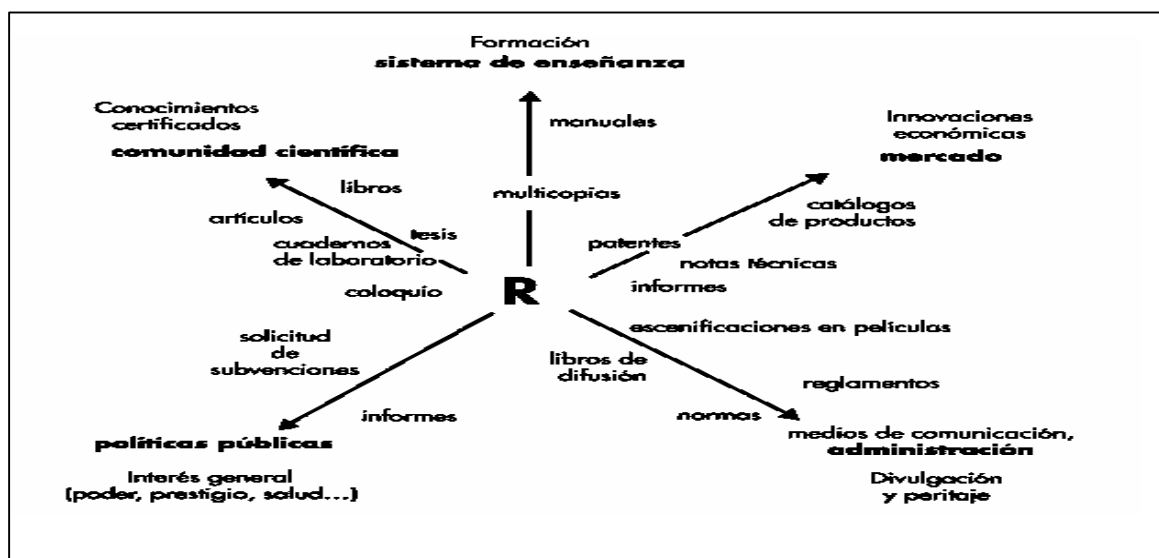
Formación
**sistema de enseñanza**

manuales

multicopias

Conocimientos certificados
**comunidad científica**

libros

artículos

tesis

cuadernos de laboratorio

coloquio

Innovaciones económicas
**mercado**

catálogos de productos

patentes

notas técnicas

informes

R

solicitud de subvenciones

informes

**políticas públicas**

Interés general (poder, prestigio, salud...)

escenificaciones en películas

libros de difusión

reglamentos

normas

medios de comunicación, **administración**

Divulgación y peritaje